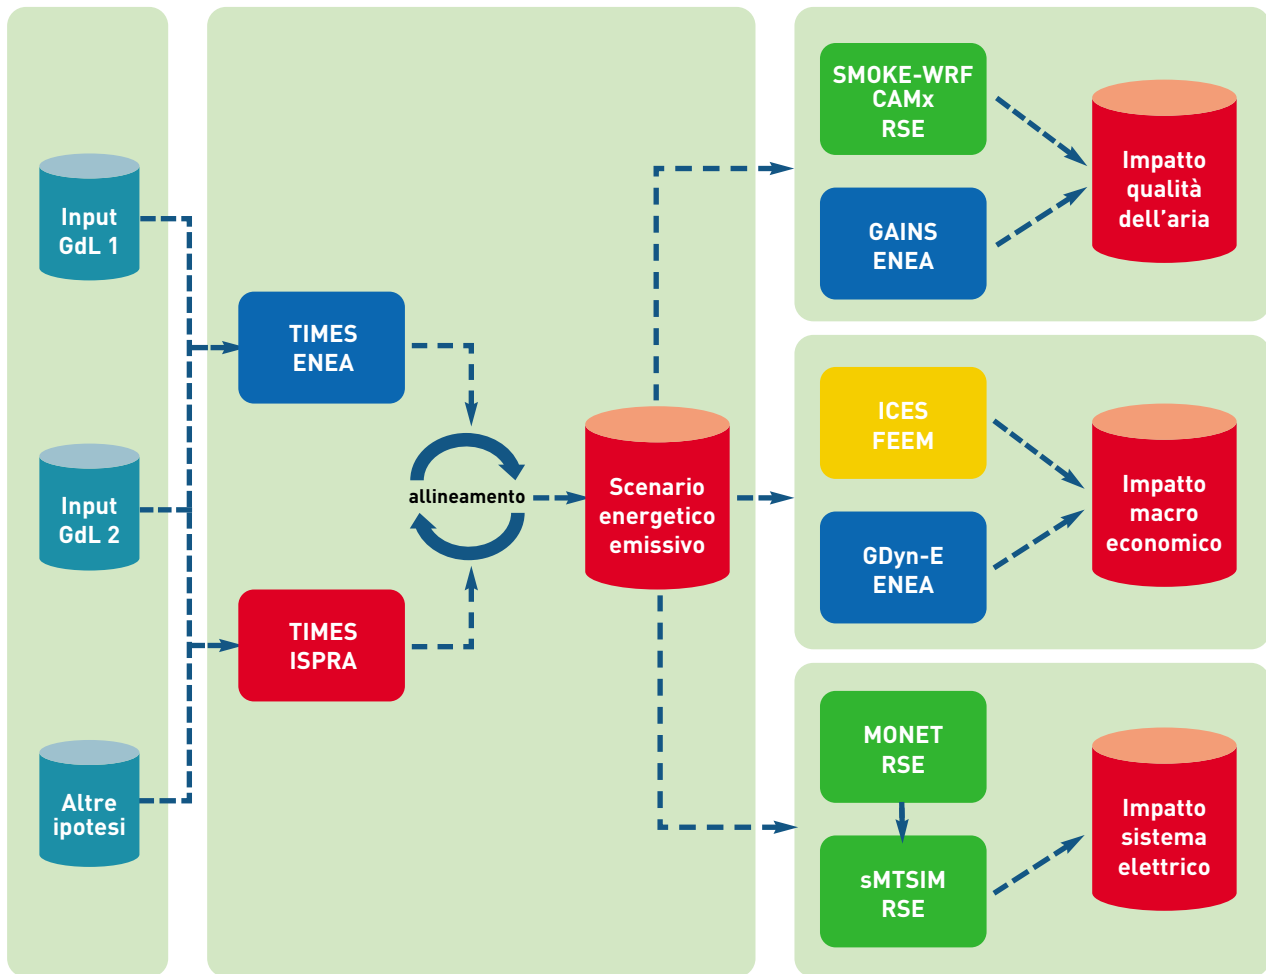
Input GdL 1

Input GdL 2

Altre ipotesi

TIMES ENEA

TIMES ISPRA

allineamento

Scenario energetico emissivo

SMOKE-WRF CAMx RSE

GAINS ENEA

Impatto qualità dell'aria

ICES FEEM

GDyn-E ENEA

Impatto macro economico

MONET RSE

sMTSIM RSE

Impatto sistema elettrico